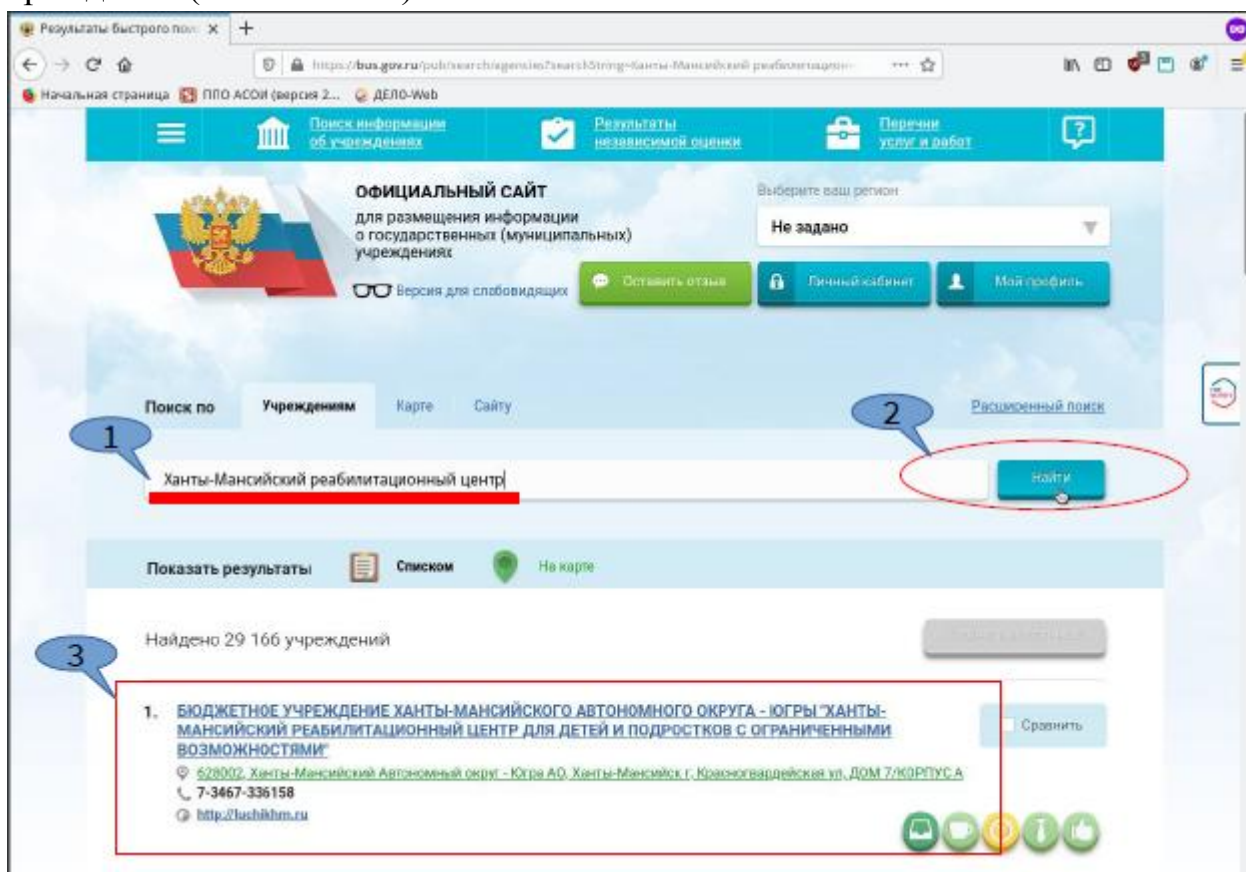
Результаты быстрого пои ×

https://bus.gov.ru/pub/search/agencies?searchString=Ханты-Мансийский реабилитацион

Начальная страница ППО АСОИ (версия 2... ДЕЛО-Web

Поиск информации об учреждениях

Результаты независимой оценки

Перечни услуг и работ

ОФИЦИАЛЬНЫЙ САЙТ

для размещения информации о государственных (муниципальных) учреждениях

Версия для слабовидящих

Выберите ваш регион

Не задано

Оставить отзыв

Личный кабинет

Мой профиль

Поиск по

Учреждениям

Карте

Сайту

Расширенный поиск

1

2

Ханты-Мансийский реабилитационный центр

Найти

Показать результаты

Списком

На карте

Найдено 29 166 учреждений

3

1. БЮДЖЕТНОЕ УЧРЕЖДЕНИЕ ХАНТЫ-МАНСИЙСКОГО АВТОНОМНОГО ОКРУГА - ЮГРЫ "ХАНТЫ-МАНСИЙСКИЙ РЕАБИЛИТАЦИОННЫЙ ЦЕНТР ДЛЯ ДЕТЕЙ И ПОДРОСТКОВ С ОГРАНИЧЕННЫМИ ВОЗМОЖНОСТЯМИ"

Сравнить

628002, Ханты-Мансийский Автономный округ - Югра АО, Ханты-Мансийск г, Красногвардейская ул, ДОМ 7/КОРПУС А

7-3467-336158

http://luchikhm.ru